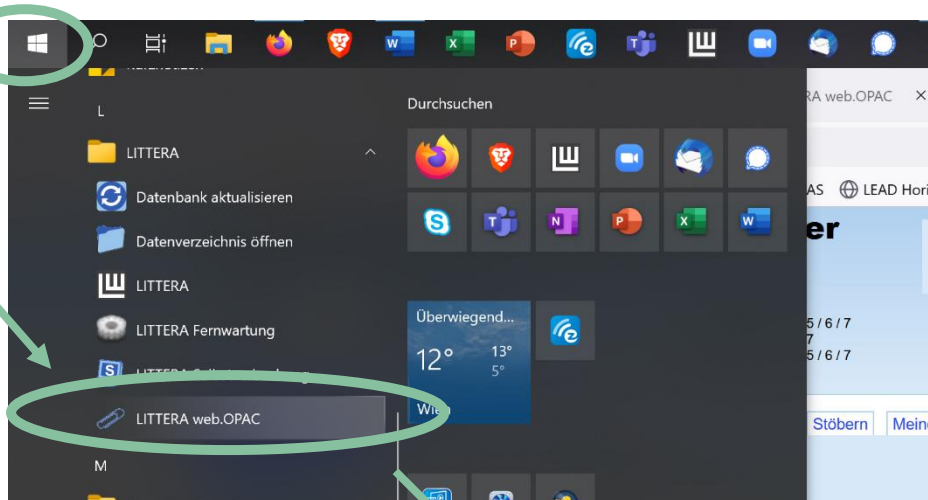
L

LITTERA

Datenbank aktualisieren

Datenverzeichnis öffnen

LITTERA

LITTERA Fernwartung

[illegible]

LITTERA web.OPAC

M

Durchsuchen

Überwiegend...

12°

13°

5°

Wi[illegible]

RA web.OPAC ×

AS LEAD Hori

er

5 / 6 / 7
7
5 / 6 / 7

Stöbern Meine